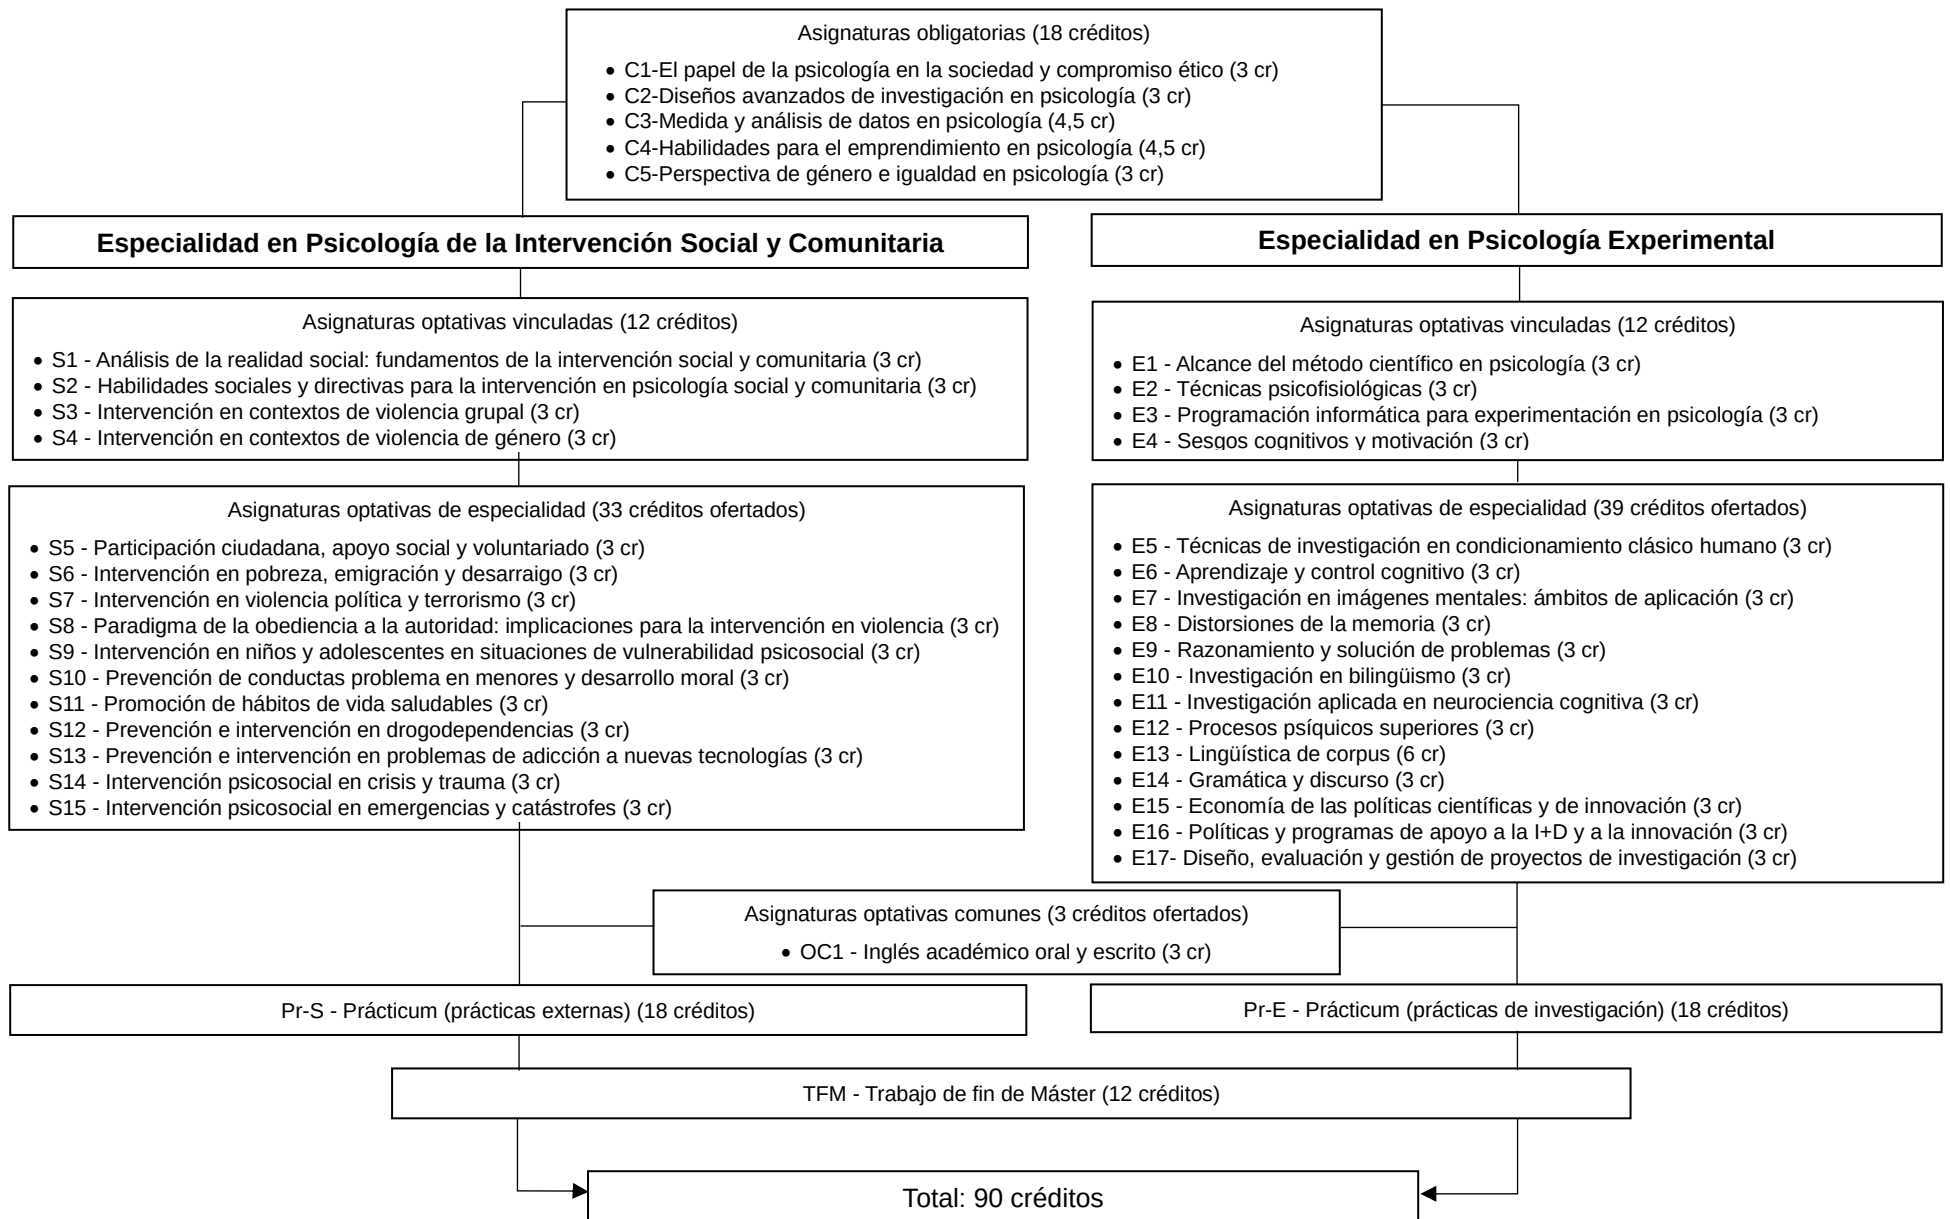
Asignaturas obligatorias (18 créditos)

- C1-El papel de la psicología en la sociedad y compromiso ético (3 cr)
- C2-Diseños avanzados de investigación en psicología (3 cr)
- C3-Medida y análisis de datos en psicología (4,5 cr)
- C4-Habilidades para el emprendimiento en psicología (4,5 cr)
- C5-Perspectiva de género e igualdad en psicología (3 cr)

**Especialidad en Psicología de la Intervención Social y Comunitaria**

Asignaturas optativas vinculadas (12 créditos)

- S1 - Análisis de la realidad social: fundamentos de la intervención social y comunitaria (3 cr)
- S2 - Habilidades sociales y directivas para la intervención en psicología social y comunitaria (3 cr)
- S3 - Intervención en contextos de violencia grupal (3 cr)
- S4 - Intervención en contextos de violencia de género (3 cr)

Asignaturas optativas de especialidad (33 créditos ofertados)

- S5 - Participación ciudadana, apoyo social y voluntariado (3 cr)
- S6 - Intervención en pobreza, emigración y desarraigo (3 cr)
- S7 - Intervención en violencia política y terrorismo (3 cr)
- S8 - Paradigma de la obediencia a la autoridad: implicaciones para la intervención en violencia (3 cr)
- S9 - Intervención en niños y adolescentes en situaciones de vulnerabilidad psicosocial (3 cr)
- S10 - Prevención de conductas problema en menores y desarrollo moral (3 cr)
- S11 - Promoción de hábitos de vida saludables (3 cr)
- S12 - Prevención e intervención en drogodependencias (3 cr)
- S13 - Prevención e intervención en problemas de adicción a nuevas tecnologías (3 cr)
- S14 - Intervención psicosocial en crisis y trauma (3 cr)
- S15 - Intervención psicosocial en emergencias y catástrofes (3 cr)

**Especialidad en Psicología Experimental**

Asignaturas optativas vinculadas (12 créditos)

- E1 - Alcance del método científico en psicología (3 cr)
- E2 - Técnicas psicofisiológicas (3 cr)
- E3 - Programación informática para experimentación en psicología (3 cr)
- E4 - Sesgos cognitivos y motivación (3 cr)

Asignaturas optativas de especialidad (39 créditos ofertados)

- E5 - Técnicas de investigación en condicionamiento clásico humano (3 cr)
- E6 - Aprendizaje y control cognitivo (3 cr)
- E7 - Investigación en imágenes mentales: ámbitos de aplicación (3 cr)
- E8 - Distorsiones de la memoria (3 cr)
- E9 - Razonamiento y solución de problemas (3 cr)
- E10 - Investigación en bilingüismo (3 cr)
- E11 - Investigación aplicada en neurociencia cognitiva (3 cr)
- E12 - Procesos psíquicos superiores (3 cr)
- E13 - Lingüística de corpus (6 cr)
- E14 - Gramática y discurso (3 cr)
- E15 - Economía de las políticas científicas y de innovación (3 cr)
- E16 - Políticas y programas de apoyo a la I+D y a la innovación (3 cr)
- E17- Diseño, evaluación y gestión de proyectos de investigación (3 cr)

Asignaturas optativas comunes (3 créditos ofertados)

- OC1 - Inglés académico oral y escrito (3 cr)

Pr-S - Prácticum (prácticas externas) (18 créditos)

Pr-E - Prácticum (prácticas de investigación) (18 créditos)

TFM - Trabajo de fin de Máster (12 créditos)

Total: 90 créditos